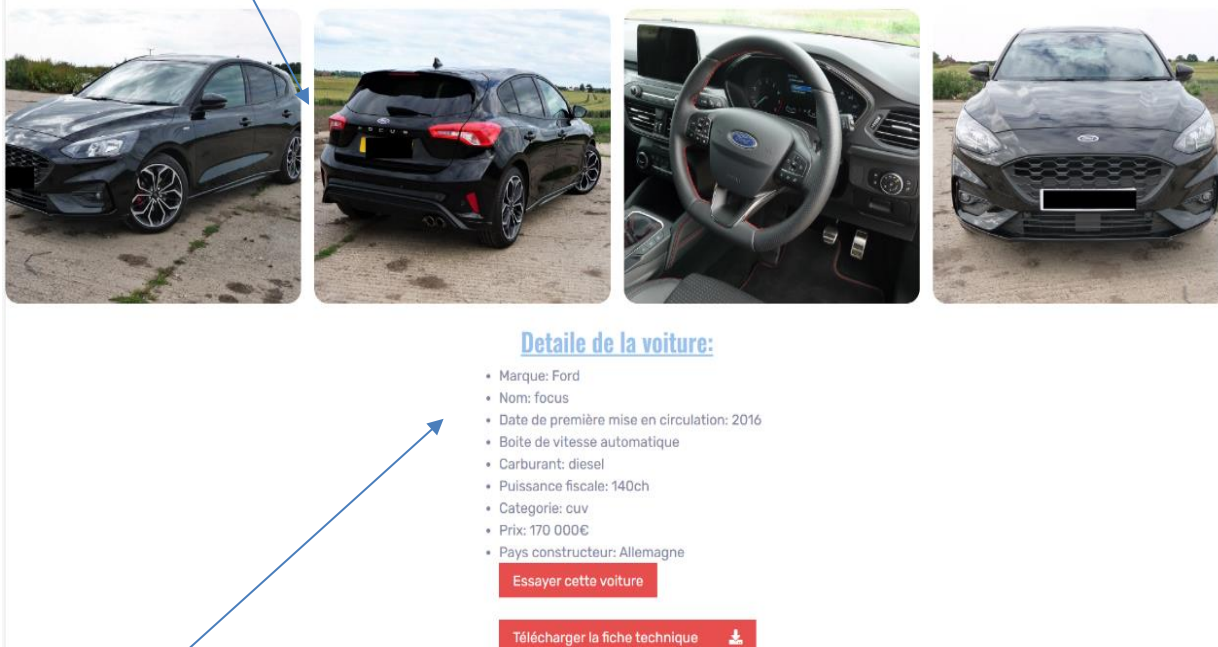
Detaile de la voiture:

- Marque: Ford
- Nom: focus
- Date de première mise en circulation: 2016
- Boite de vitesse automatique
- Carburant: diesel
- Puissance fiscale: 140ch
- Categorie: cuv
- Prix: 170 000€
- Pays constructeur: Allemagne

Essayer cette voiture

Télécharger la fiche technique